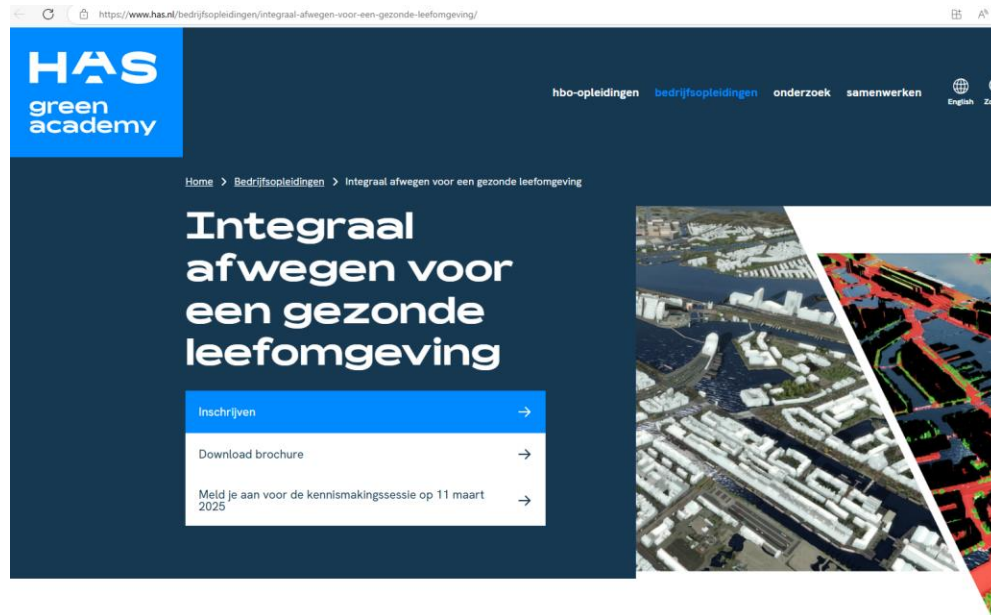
https://www.has.nl/bedrijfsopleidingen/integraal-afwegen-voor-een-gezonde-leefomgeving/

HAS green academy

hbo-opleidingen bedrijfsopleidingen onderzoek samenwerken English Z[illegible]

Home > Bedrijfsopleidingen > Integraal afwegen voor een gezonde leefomgeving

Integraal afwegen voor een gezonde leefomgeving

Inschrijven →

Download brochure →

Meld je aan voor de kennismakingssessie op 11 maart 2025 →